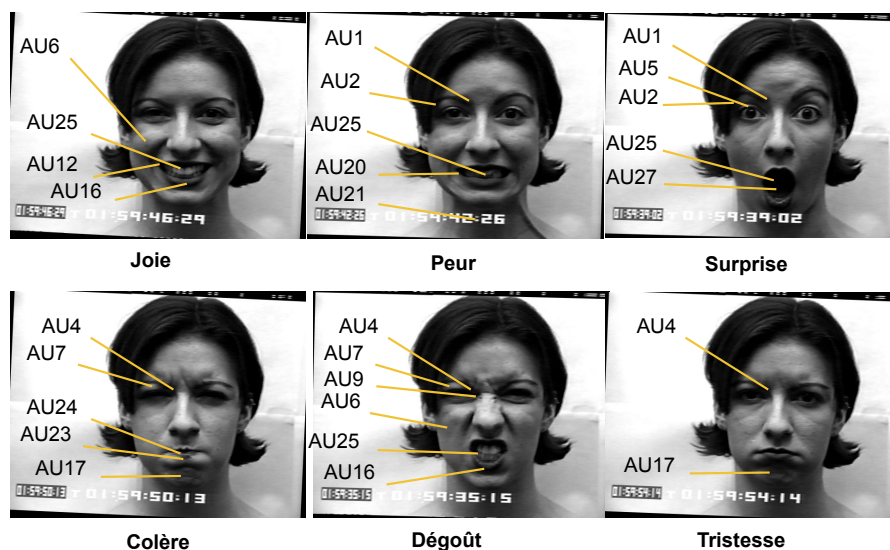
AU6
AU25
AU12
AU16
01:59:46:29 T 01:59:46:29

Joie

AU1
AU2
AU25
AU20
AU21
01:59:42:26 T 01:59:42:26

Peur

AU1
AU5
AU2
AU25
AU27
01:59:39:02 T 01:59:39:02

Surprise

AU4
AU7
AU24
AU23
AU17
01:59:50:13 T 01:59:50:13

Colère

AU4
AU7
AU9
AU6
AU25
AU16
01:59:35:15 T 01:59:35:15

Dégoût

AU4
AU17
01:59:54:14 T 01:59:54:14

Tristesse